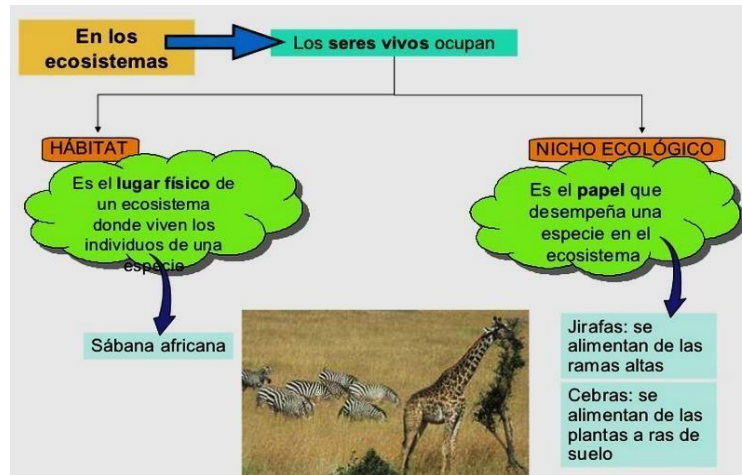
En los ecosistemas

Los **seres vivos** ocupan

HÁBITAT

Es el **lugar físico** de un ecosistema donde viven los individuos de una especie

Sábana africana

NICHO ECOLÓGICO

Es el **papel** que desempeña una especie en el ecosistema

Jirafas: se alimentan de las ramas altas

Cebras: se alimentan de las plantas a ras de suelo